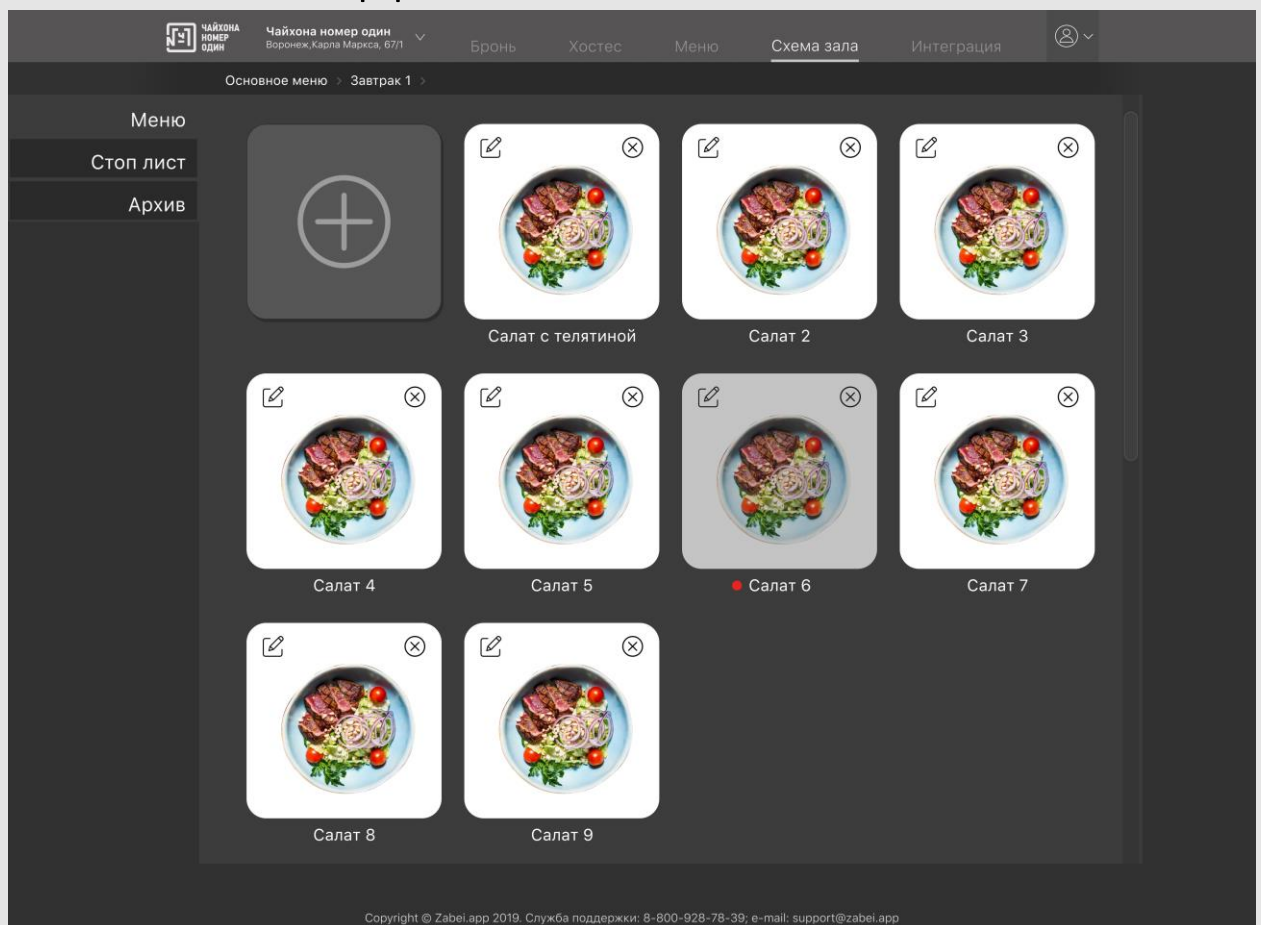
ЧАЙХОНА НОМЕР ОДИН

Чайхона номер один
Воронеж,Карла Маркса, 67/1

Бронь Хостес Меню Схема зала Интеграция

Основное меню > Завтрак 1 >

Меню
Стоп лист
Архив

Салат с телятиной
Салат 2
Салат 3
Салат 4
Салат 5
Салат 6
Салат 7
Салат 8
Салат 9

Copyright © Zabei.app 2019. Служба поддержки: 8-800-928-78-39; e-mail: support@zabei.app